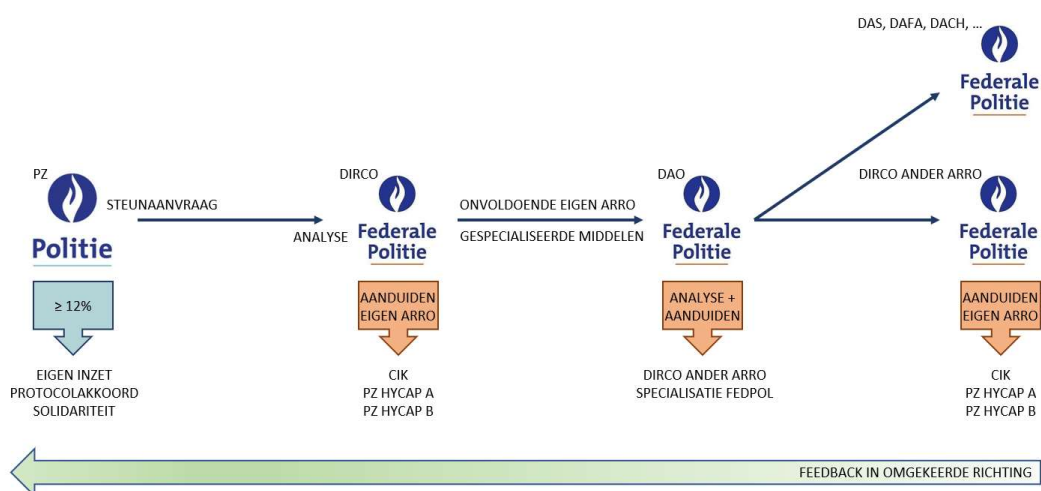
DAS, DAFA, DACH, ...

Federale Politie

PZ

Politie

STEUNAANVRAAG

$\geq 12\%$

EIGEN INZET
PROTOCOLAKKOORD
SOLIDARITEIT

DIRCO

ANALYSE

Federale Politie

AANDUIDEN EIGEN ARRO

CIK
PZ HYCAP A
PZ HYCAP B

ONVOLDOENDE EIGEN ARRO

GESPECIALISEERDE MIDDELEN

DAO

Federale Politie

ANALYSE + AANDUIDEN

DIRCO ANDER ARRO
SPECIALISATIE FEDPOL

DIRCO ANDER ARRO

Federale Politie

AANDUIDEN EIGEN ARRO

CIK
PZ HYCAP A
PZ HYCAP B

FEEDBACK IN OMGEKEERDE RICHTING